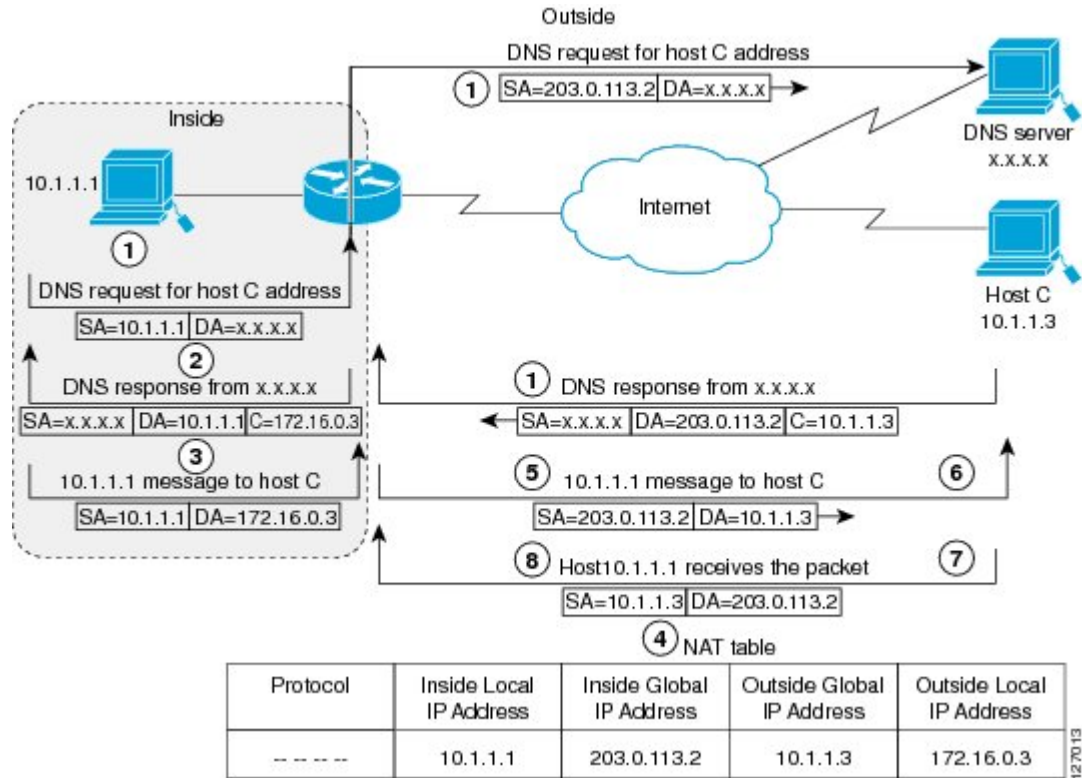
Outside

DNS request for host C address

1 SA=203.0.113.2 DA=x.x.x.x

Inside

DNS server
x.x.x.x

10.1.1.1

Internet

1

DNS request for host C address

SA=10.1.1.1 DA=x.x.x.x

Host C
10.1.1.3

2

DNS response from x.x.x.x

1 DNS response from x.x.x.x

SA=x.x.x.x DA=10.1.1.1 C=172.16.0.3

SA=x.x.x.x DA=203.0.113.2 C=10.1.1.3

3

10.1.1.1 message to host C

5 10.1.1.1 message to host C

6

SA=10.1.1.1 DA=172.16.0.3

SA=203.0.113.2 DA=10.1.1.3

8 Host10.1.1.1 receives the packet

7

SA=10.1.1.3 DA=203.0.113.2

4 NAT table

| Protocol | Inside Local IP Address | Inside Global IP Address | Outside Global IP Address | Outside Local IP Address |
|---|---|---|---|---|
| -- -- -- -- | 10.1.1.1 | 203.0.113.2 | 10.1.1.3 | 172.16.0.3 |

127013